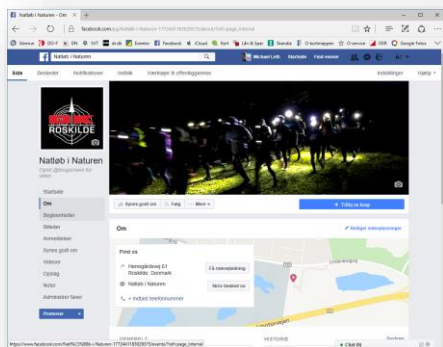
Natløb i Naturen - Om

facebook.com/pg/Natløb-i-Naturen-1772461936265 7/about/?ref=page_internal

Natløb i Naturen

Michael Leth   Hjem   Find venner

Side   Beskeder   Notifikationer   Indsigt   Værktøjer til offentliggørelse   Indstillinger   Hjælp

ROSKILDE

Natløb i Naturen

Opret @brugernavn for siden

Startside

Om

Begivenheder

Billeder

Anmeldelser

Synes godt om

Videoer

Opslag

Noter

Administrer faner

Promover

Synes godt om   Følg   Mere

Tilføj en knap

Om

Rediger sideoplysninger

Find os

Hørregårdsvej 61
Roskilde, Danmark

Få rutevejledning

Natløb i Naturen

Skriv besked os

+ Indtast telefonnummer

HISTORIE

Chat (8)

https://www.facebook.com/Natl%C3%B8b-i-Naturen-1772461936265 7/events/?ref=page_internal